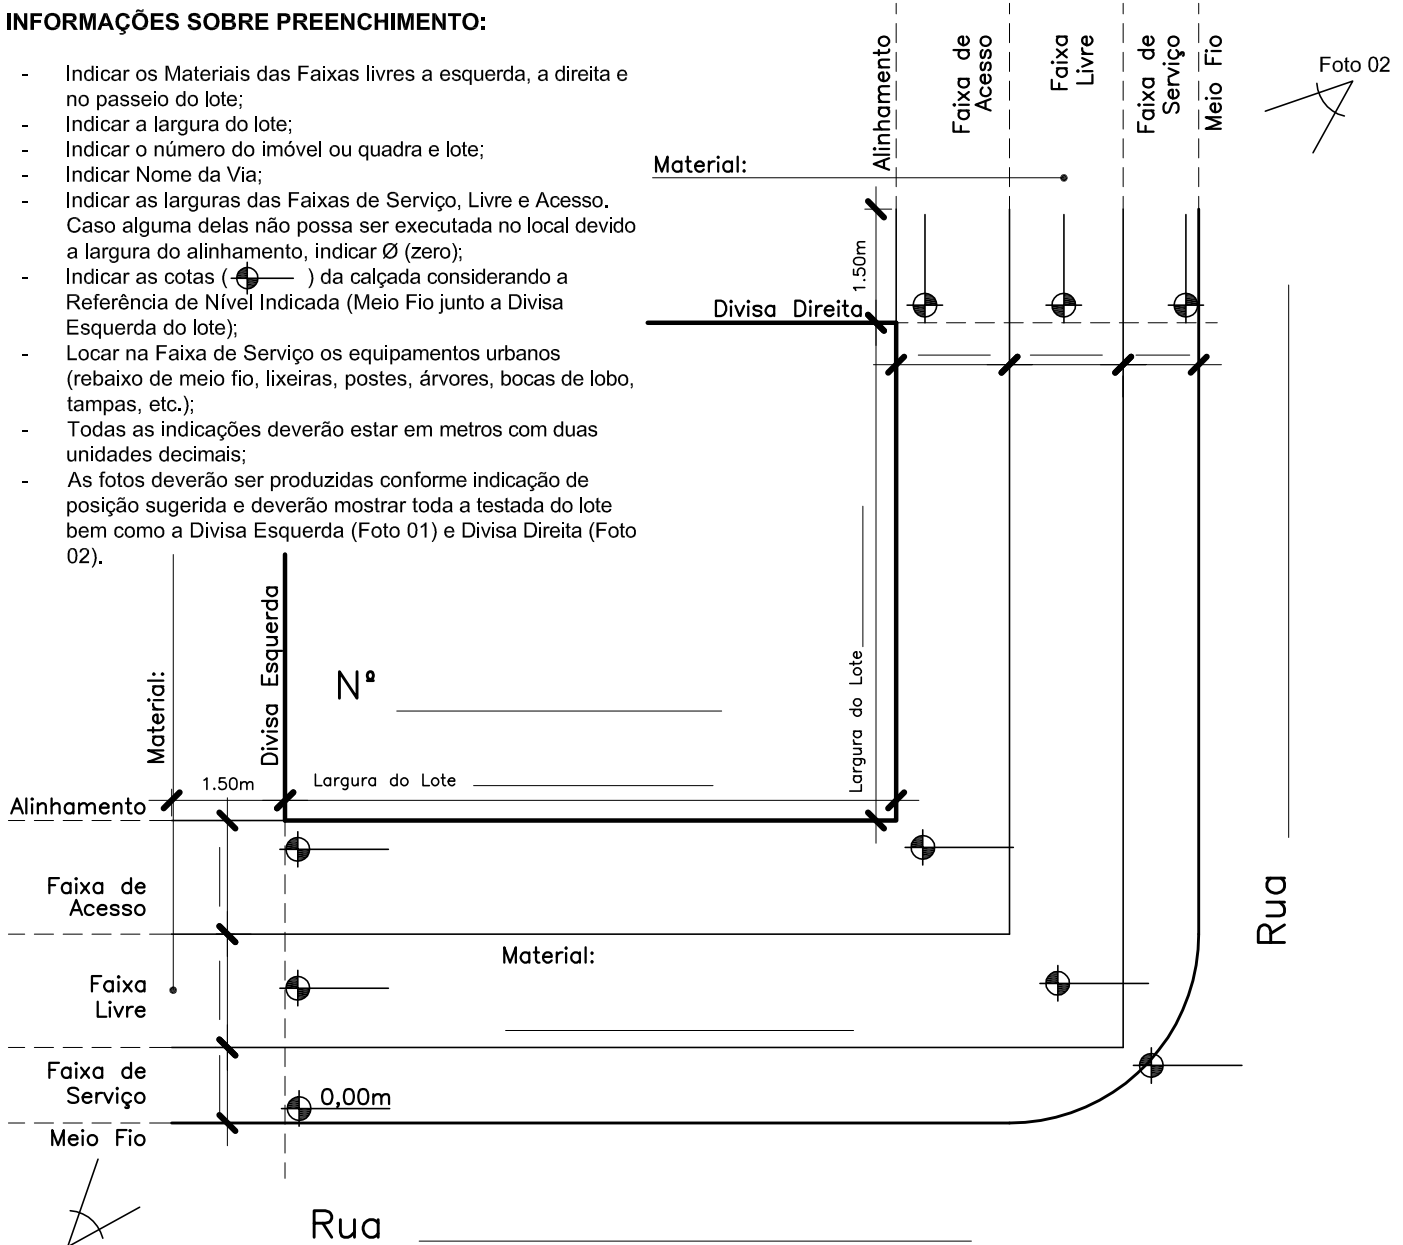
INFORMAÇÕES SOBRE PREENCHIMENTO:

- Indicar os Materiais das Faixas livres a esquerda, a direita e no passeio do lote;
- Indicar a largura do lote;
- Indicar o número do imóvel ou quadra e lote;
- Indicar Nome da Via;
- Indicar as larguras das Faixas de Serviço, Livre e Acesso. Caso alguma delas não possa ser executada no local devido a largura do alinhamento, indicar Ø (zero);
- Indicar as cotas ( ) da calçada considerando a Referência de Nível Indicada (Meio Fio junto a Divisa Esquerda do lote);
- Locar na Faixa de Serviço os equipamentos urbanos (rebaixo de meio fio, lixeiras, postes, árvores, bocas de lobo, tampas, etc.);
- Todas as indicações deverão estar em metros com duas unidades decimais;
- As fotos deverão ser produzidas conforme indicação de posição sugerida e deverão mostrar toda a testada do lote bem como a Divisa Esquerda (Foto 01) e Divisa Direita (Foto 02).

Alinhamento
Faixa de Acesso
Faixa Livre
Faixa de Serviço
Meio Fio
Foto 02
Material:
1.50m
Divisa Direita
Largura do Lote
Divisa Esquerda
Nº
Material:
1.50m
Largura do Lote
Alinhamento
Faixa de Acesso
Material:
Faixa Livre
Faixa de Serviço
0,00m
Meio Fio
Rua
Rua